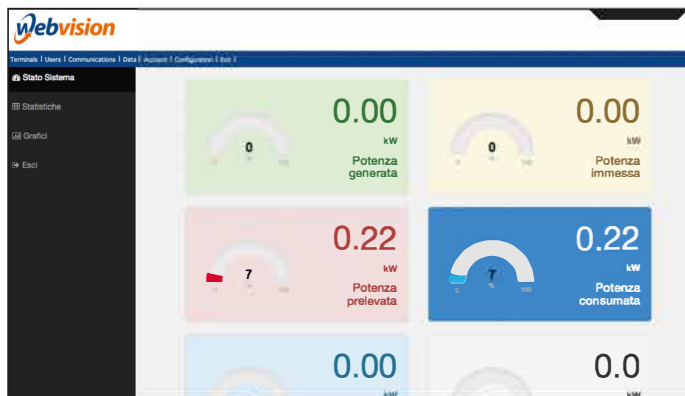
Webvision

Terminals | Users | Communications | Data | Account | Configuration | Exit |

Stato Sistema

Statistiche

Grafici

Esci

0
0 100
0.00
kW
Potenza generata

0
0 100
0.00
kW
Potenza immessa

7
0 100
0.22
kW
Potenza prelevata

7
0 100
0.22
kW
Potenza consumata

0.00
kW

0.0
kW